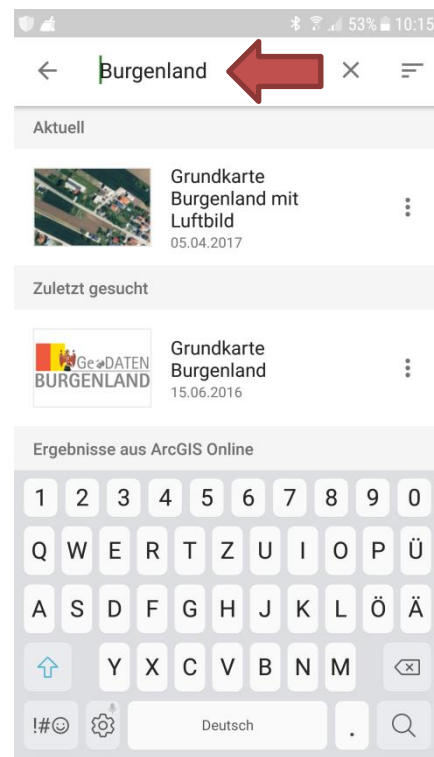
53% 10:15

Burgenland

Aktuell

Grundkarte Burgenland mit Luftbild
05.04.2017

Zuletzt gesucht

GeoDATEN BURGENLAND

Grundkarte Burgenland
15.06.2016

Ergebnisse aus ArcGIS Online

1 2 3 4 5 6 7 8 9 0
Q W E R T Z U I O P Ü
A S D F G H J K L Ö Ä
Y X C V B N M
!#☺ Deutsch .